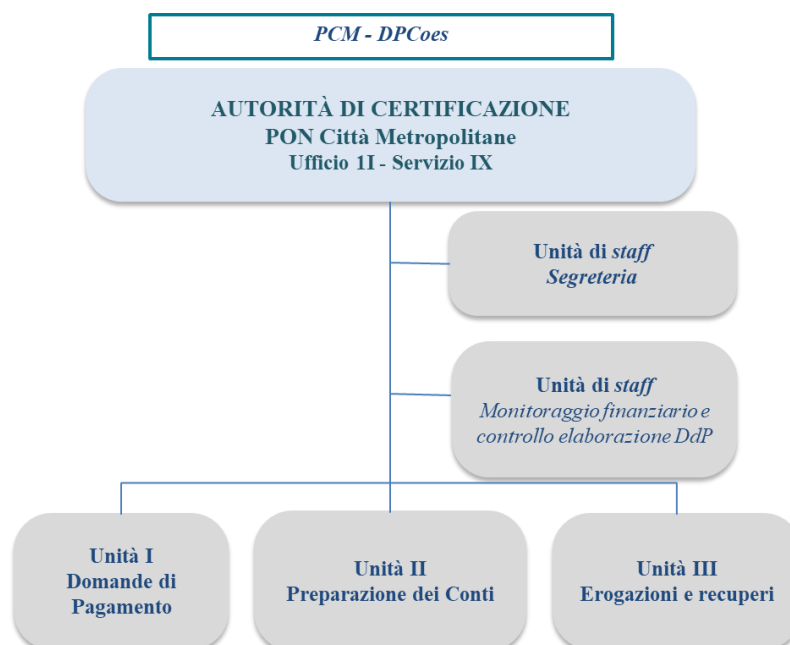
PCM - DPCoes

AUTORITÀ DI CERTIFICAZIONE
PON Città Metropolitane
Ufficio 1I - Servizio IX

Unità di staff
Segreteria

Unità di staff
Monitoraggio finanziario e controllo elaborazione DdP

Unità I
Domande di Pagamento

Unità II
Preparazione dei Conti

Unità III
Erogazioni e recuperi